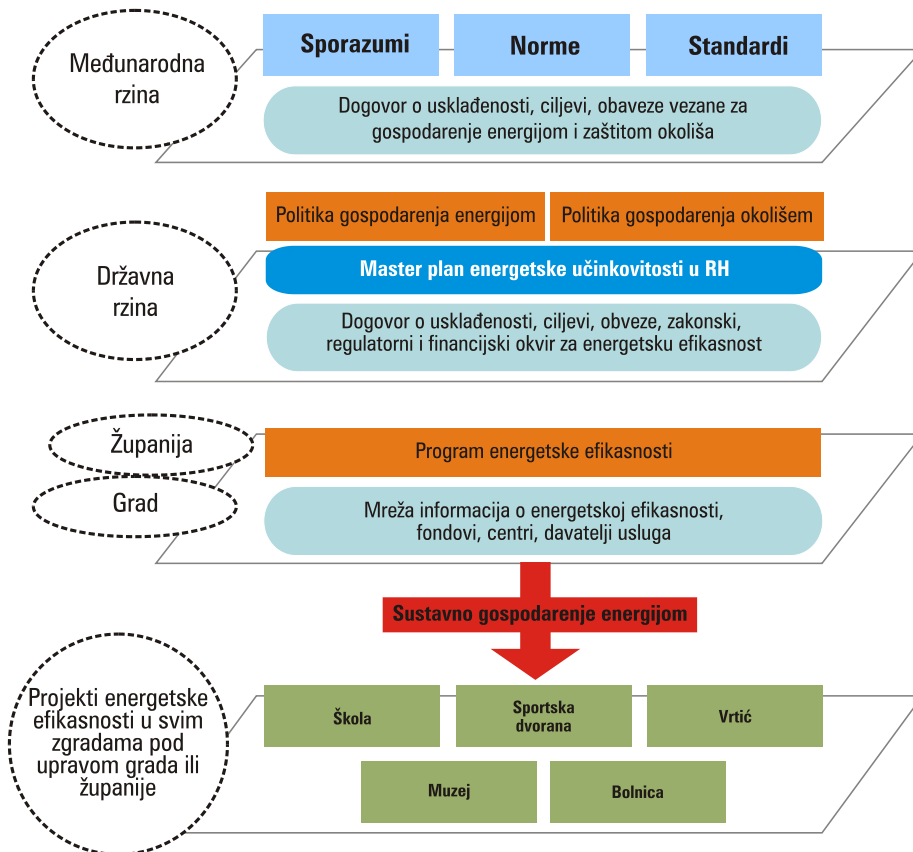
Međunarodna rzina

Sporazumi

Norme

Standardi

Dogovor o usklađenosti, ciljevi, obaveze vezane za gospodarenje energijom i zaštitom okoliša

Državna rzina

Politika gospodarenja energijom

Politika gospodarenja okolišem

Master plan energetske učinkovitosti u RH

Dogovor o usklađenosti, ciljevi, obveze, zakonski, regulatorni i financijski okvir za energetsku efikasnost

Županija

Grad

Program energetske efikasnosti

Mreža informacija o energetskoj efikasnosti, fondovi, centri, davatelji usluga

Sustavno gospodarenje energijom

Projekti energetske efikasnosti u svim zgradama pod upravom grada ili županije

Škola

Sportska dvorana

Vrtić

Muzej

Bolnica